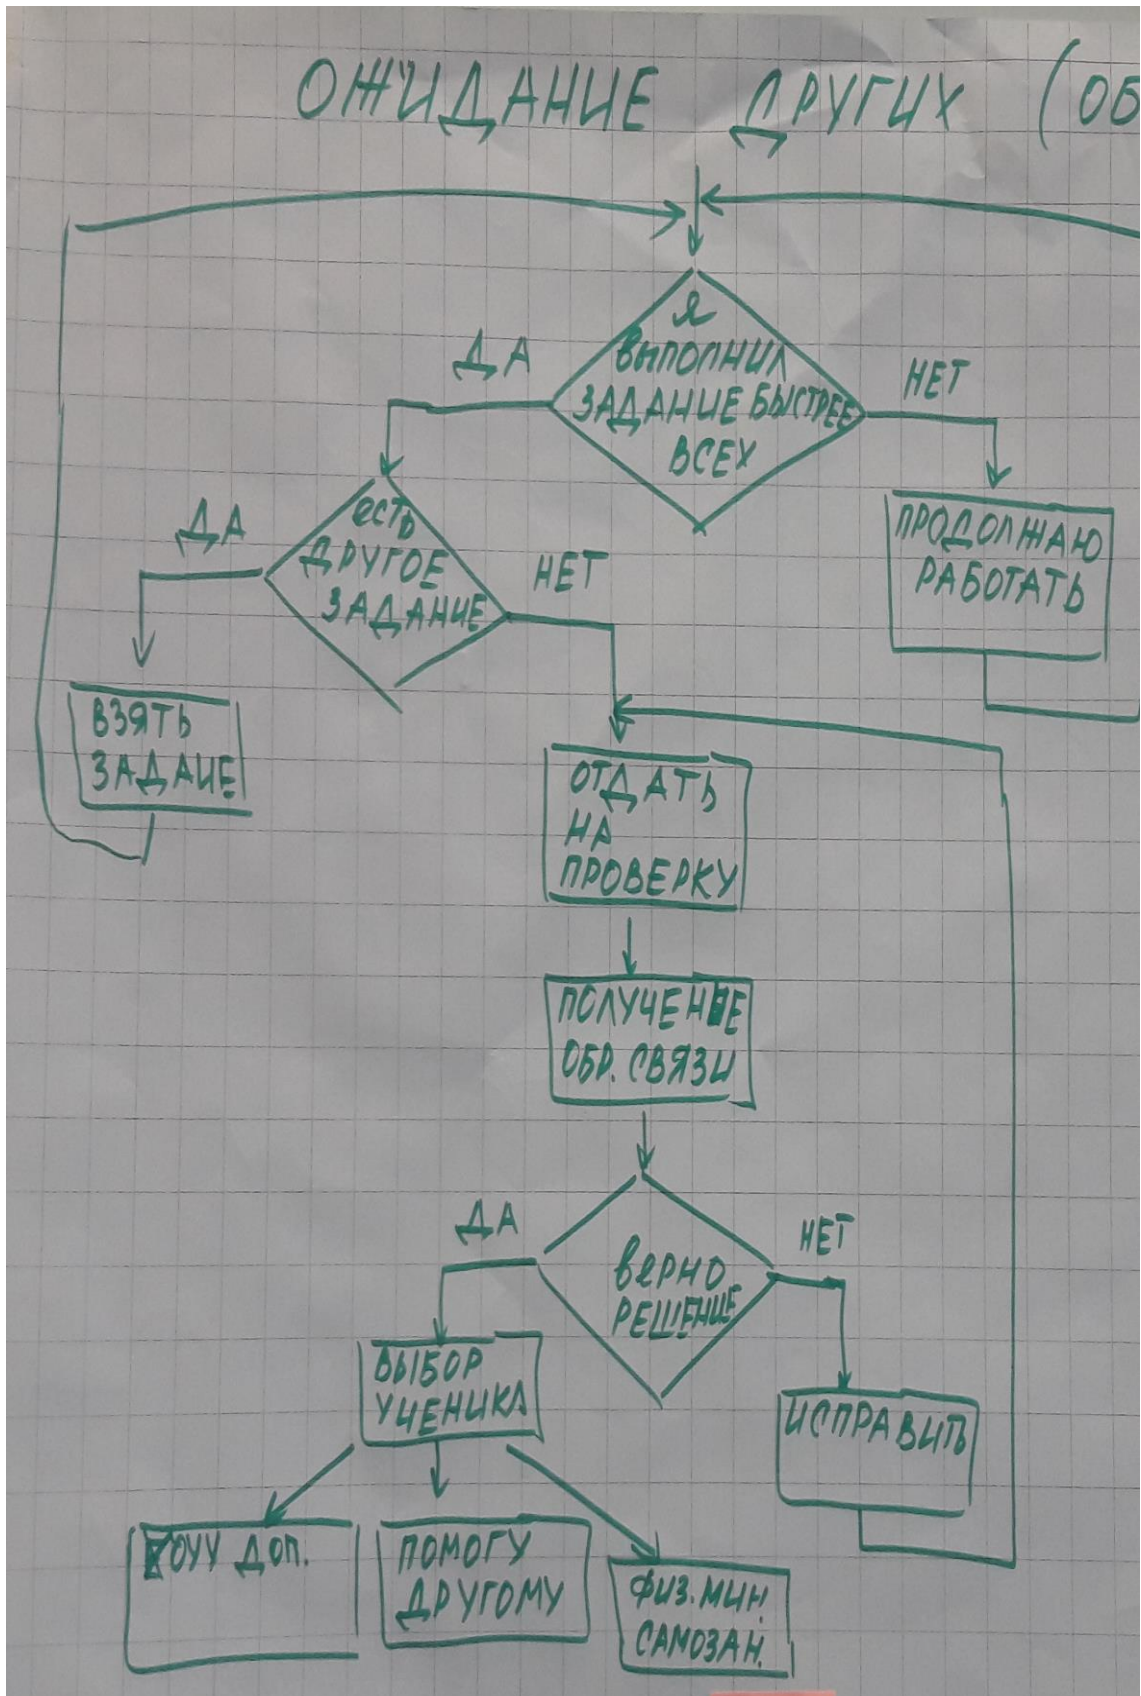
ОЖИДАНИЕ ДРУГИХ (ОБ

Я ВЫПОЛНИЛ ЗАДАНИЕ БЫСТРЕЕ ВСЕХ

ДА

НЕТ

ПРОДОЛЖАЮ РАБОТАТЬ

ЕСТЬ ДРУГОЕ ЗАДАНИЕ

ДА

НЕТ

ВЗЯТЬ ЗАДАНЕ

ОТДАТЬ НА ПРОВЕРКУ

ПОЛУЧЕНИЕ ОБР. СВЯЗИ

ВЕРНО РЕШЕНИЕ

ДА

НЕТ

ВЫБОР УЧЕНИКА

ИСПРАВИТЬ

ХОЧУ ДОП.

ПОМОГУ ДРУГОМУ

ФИЗ.МИН. САМОЗАН.